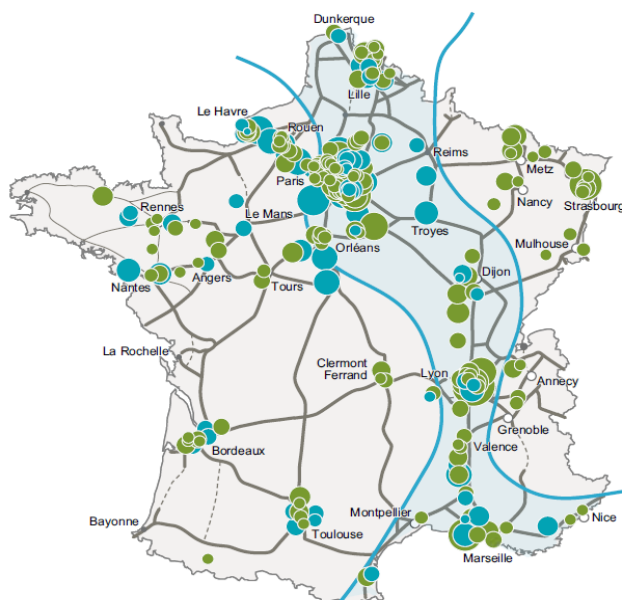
Dunkerque
Lille
Le Havre
Rouen
Reims
Metz
Paris
Nancy
Strasbourg
Rennes
Le Mans
Troyes
Orléans
Mulhouse
Nantes
Angers
Dijon
Tours
La Rochelle
Clermont Ferrand
Lyon
Annecy
Grenoble
Bordeaux
Valence
Montpellier
Nice
Bayonne
Toulouse
Marseille